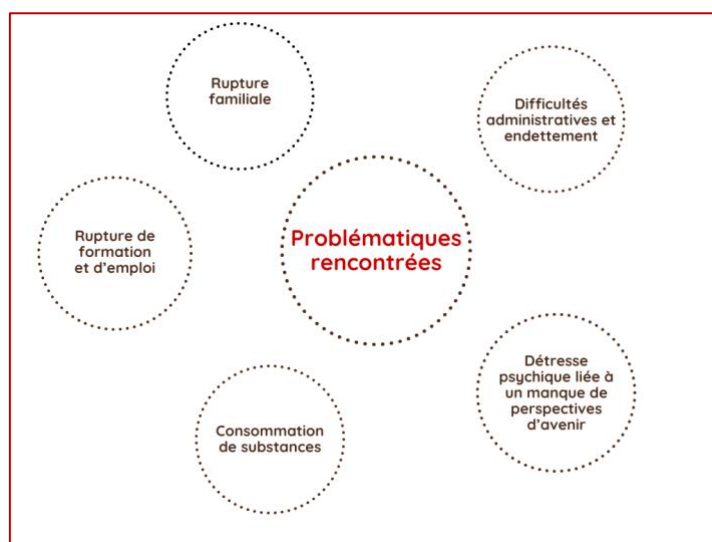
Problématiques rencontrées

Rupture familiale

Difficultés administratives et endettement

Rupture de formation et d'emploi

Détresse psychique liée à un manque de perspectives d'avenir

Consommation de substances